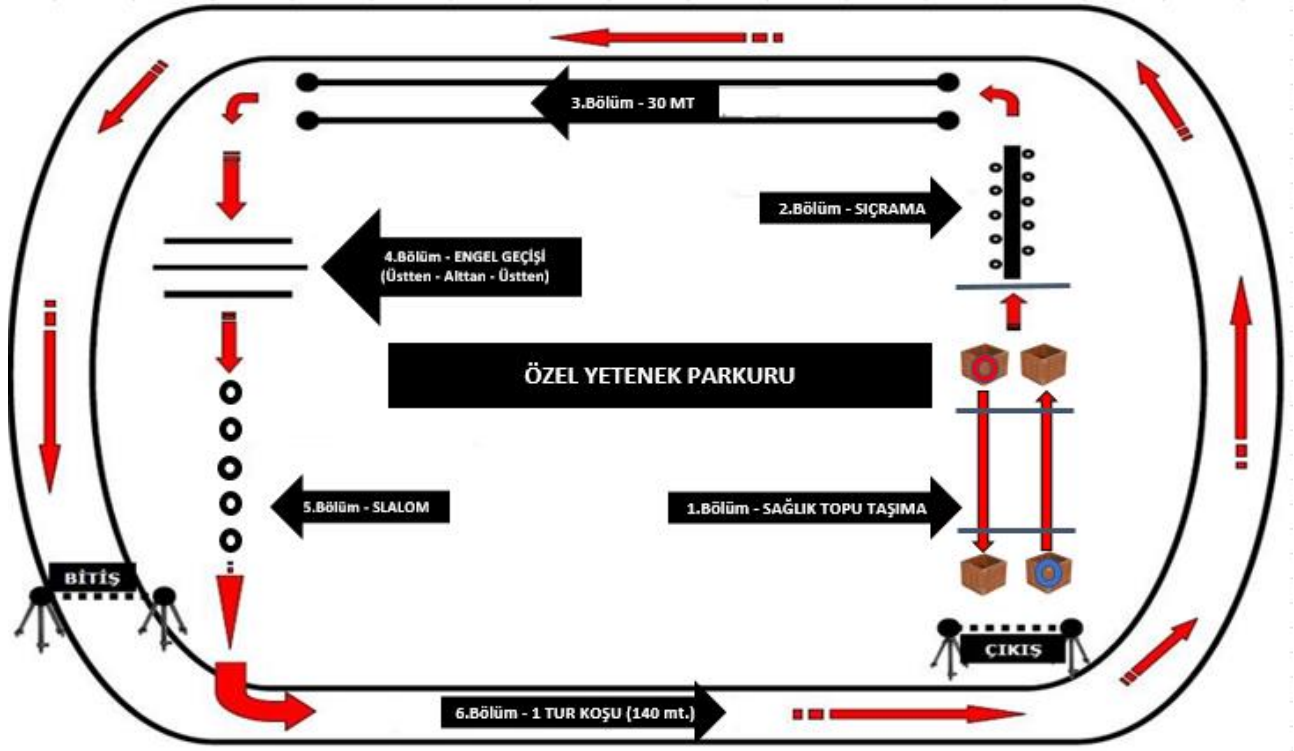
3.Bölüm - 30 MT

2.Bölüm - SIÇRAMA

4.Bölüm - ENGEL GEÇİŞİ
(Üstten - Alttan - Üstten)

ÖZEL YETENEK PARKURU

5.Bölüm - SLALOM

1.Bölüm - SAĞLIK TOPU TAŞIMA

BİTİŞ

ÇIKIŞ

6.Bölüm - 1 TUR KOŞU (140 mt.)